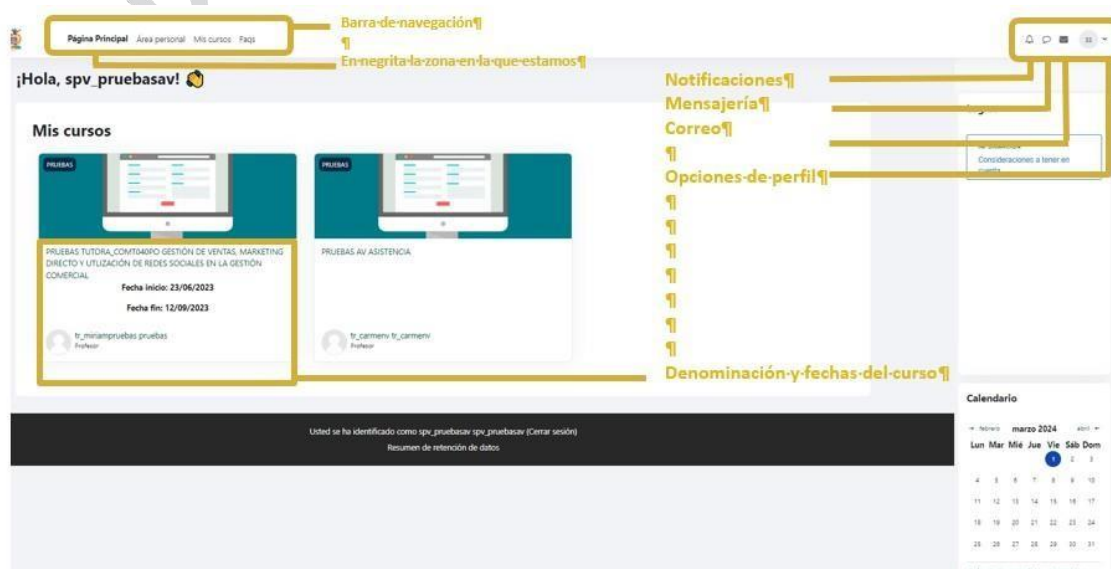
Página Principal Área personal Mis cursos Faqs

Barra·de·navegación¶
¶
En·negrita·la·zona·en·la·que·estamos¶

¡Hola, spv_pruebasav! 👋

Notificaciones¶
Mensajería¶
Correo¶
¶
Opciones·de·perfil¶
¶
¶
¶
¶
¶
¶
¶
Denominación·y·fechas·del·curso¶

Mis cursos

PRUEBAS

PRUEBAS TUTORA_COMT040PO GESTIÓN DE VENTAS, MARKETING DIRECTO Y UTILIZACIÓN DE REDES SOCIALES EN LA GESTIÓN COMERCIAL

Fecha inicio: 23/06/2023

Fecha fin: 12/09/2023

tr_miriampruebas pruebas
Profesor

PRUEBAS

PRUEBAS AV ASISTENCIA

tr_carmenv tr_carmenv
Profesor

Consideraciones a tener en cuenta

Calendario

◄ febrero marzo 2024 abril ►

| Lun | Mar | Mié | Jue | Vie | Sáb | Dom |
|---|---|---|---|---|---|---|
| | | | | 1 | 2 | 3 |
| 4 | 5 | 6 | 7 | 8 | 9 | 10 |
| 11 | 12 | 13 | 14 | 15 | 16 | 17 |
| 18 | 19 | 20 | 21 | 22 | 23 | 24 |
| 25 | 26 | 27 | 28 | 29 | 30 | 31 |

Usted se ha identificado como spv_pruebasav spv_pruebasav (Cerrar sesión)
Resumen de retención de datos